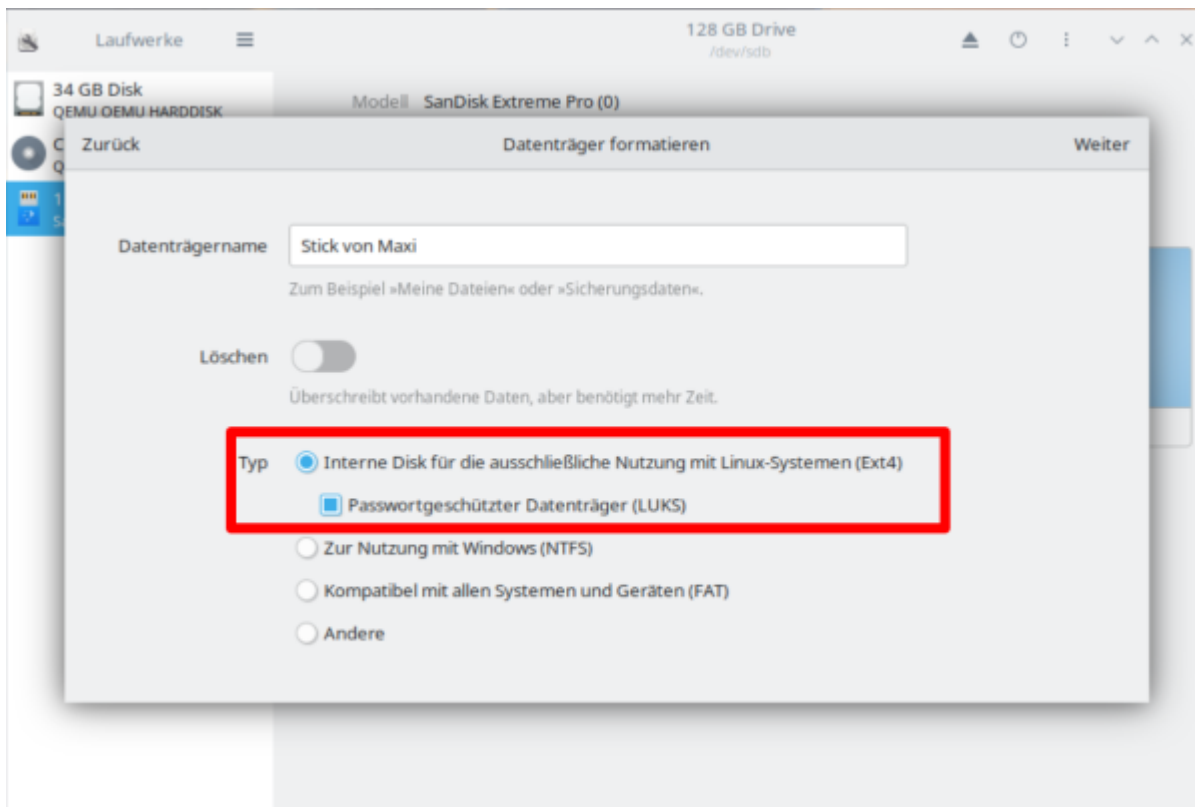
Laufwerke

128 GB Drive
/dev/sdb

34 GB Disk
QEMU OEMU HARDDISK

C
Q

1
S

Modell SanDisk Extreme Pro (0)

Zurück

Datenträger formatieren

Weiter

Datenträgername Stick von Maxi

Zum Beispiel »Meine Dateien« oder »Sicherungsdaten«.

Löschen

Überschreibt vorhandene Daten, aber benötigt mehr Zeit.

Typ Interne Disk für die ausschließliche Nutzung mit Linux-Systemen (Ext4)

Passwortgeschützter Datenträger (LUKS)

Zur Nutzung mit Windows (NTFS)

Kompatibel mit allen Systemen und Geräten (FAT)

Andere